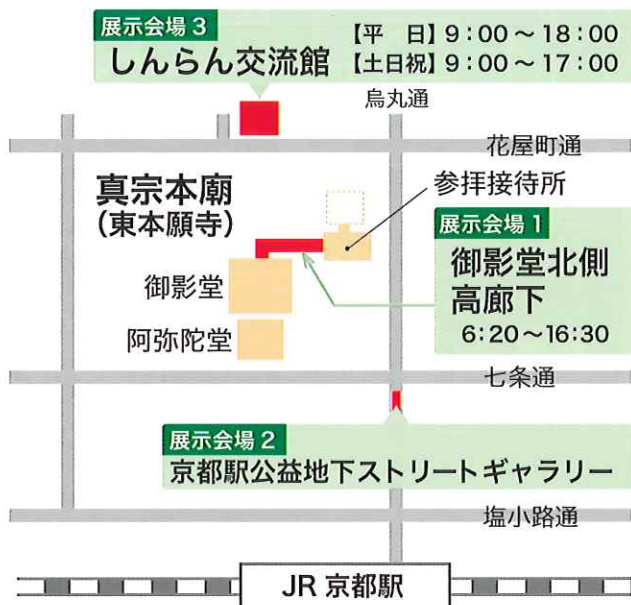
展示会場 3
しんらん交流館
【平　日】9:00 ～ 18:00
【土日祝】9:00 ～ 17:00

烏丸通

花屋町通

真宗本廟
(東本願寺)

参拝接待所

展示会場 1
御影堂北側
高廊下
6:20～16:30

御影堂

阿弥陀堂

七条通

展示会場 2
京都駅公益地下ストリートギャラリー

塩小路通

JR 京都駅